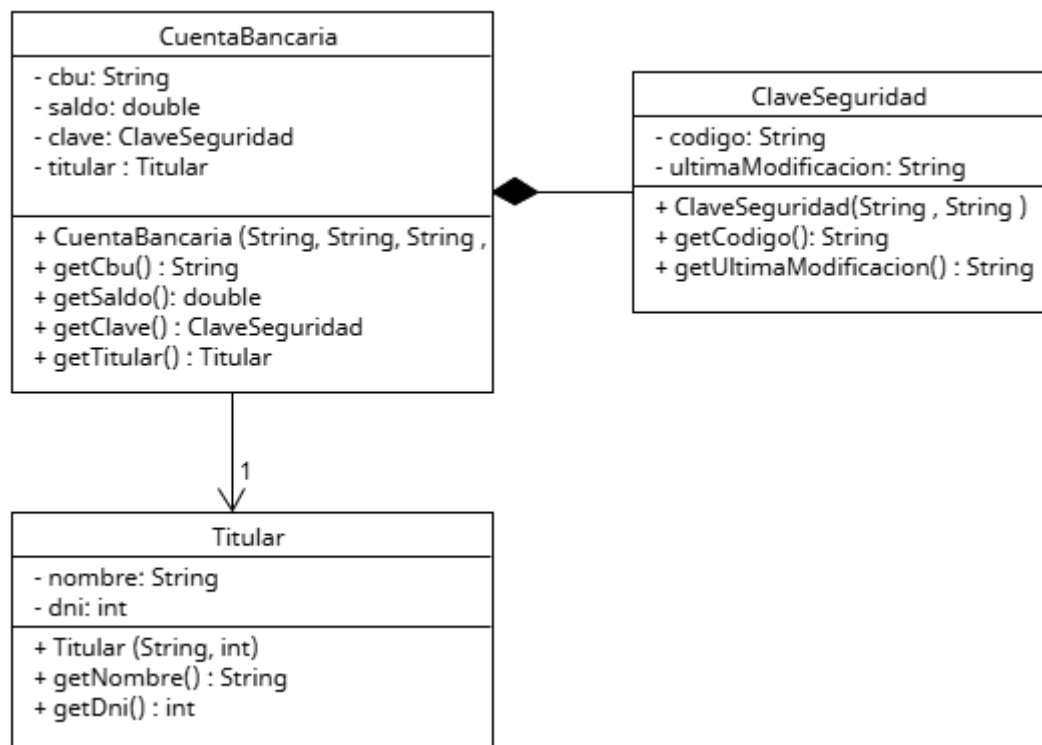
CuentaBancaria

- cbu: String
- saldo: double
- clave: ClaveSeguridad
- titular : Titular

+ CuentaBancaria (String, String, String ,
+ getCbu() : String
+ getSaldo(): double
+ getClave() : ClaveSeguridad
+ getTitular() : Titular

ClaveSeguridad

- codigo: String
- ultimaModificacion: String

+ ClaveSeguridad(String , String )
+ getCodigo(): String
+ getUltimaModificacion() : String

1

Titular

- nombre: String
- dni: int

+ Titular (String, int)
+ getNombre() : String
+ getDni() : int